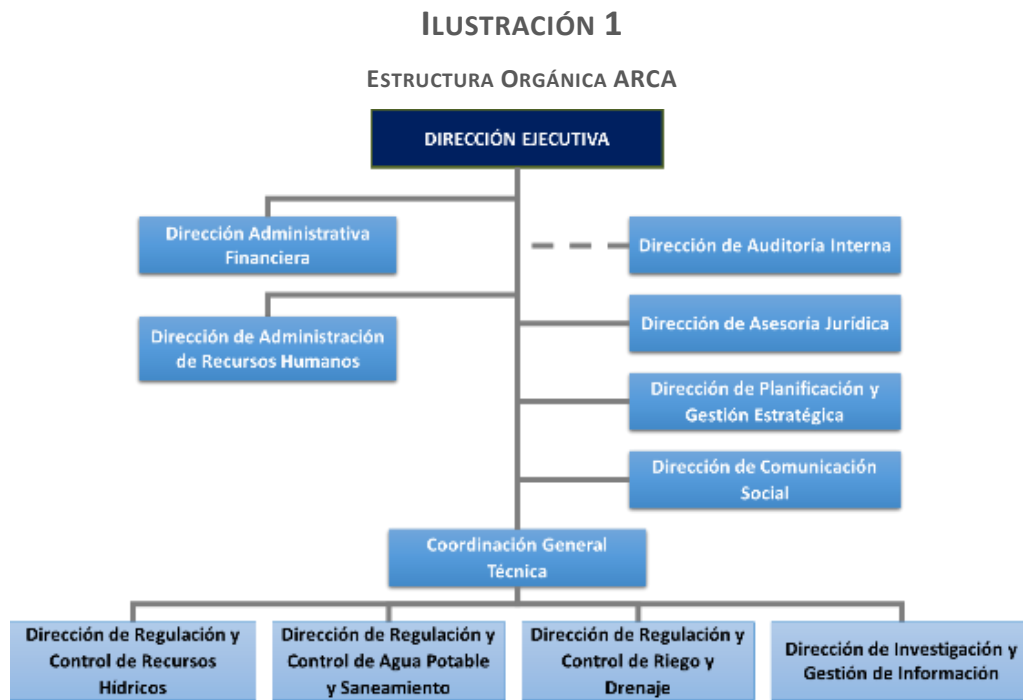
ILUSTRACIÓN 1

ESTRUCTURA ORGÁNICA ARCA

DIRECCIÓN EJECUTIVA

Dirección Administrativa Financiera

Dirección de Auditoría Interna

Dirección de Administración de Recursos Humanos

Dirección de Asesoría Jurídica

Dirección de Planificación y Gestión Estratégica

Dirección de Comunicación Social

Coordinación General Técnica

Dirección de Regulación y Control de Recursos Hídricos

Dirección de Regulación y Control de Agua Potable y Saneamiento

Dirección de Regulación y Control de Riego y Drenaje

Dirección de Investigación y Gestión de Información